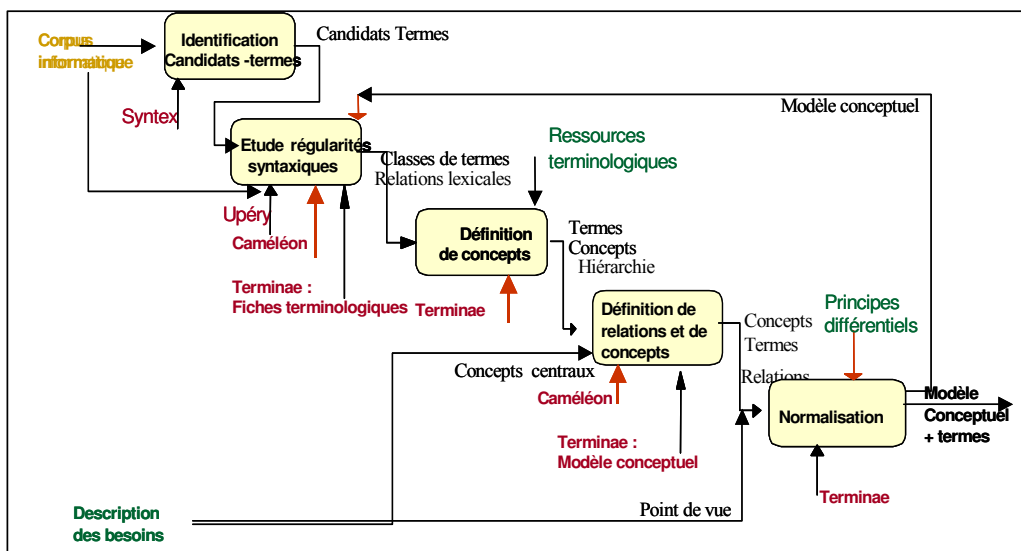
Corpus informatique

Identification Candidats -termes

Candidats Termes

Syntex

Modèle conceptuel

Etude régularités syntaxiques

Classes de termes
Relations lexicales

Ressources terminologiques

Upéry

Caméléon

Terminae : Fiches terminologiques

Terminae

Définition de concepts

Termes
Concepts
Hiérarchie

Définition de relations et de concepts

Principes différentiels

Concepts
Termes
Relations

Concepts centraux

Caméléon

Terminae : Modèle conceptuel

Normalisation

Modèle Conceptuel + termes

Terminae

Description des besoins

Point de vue